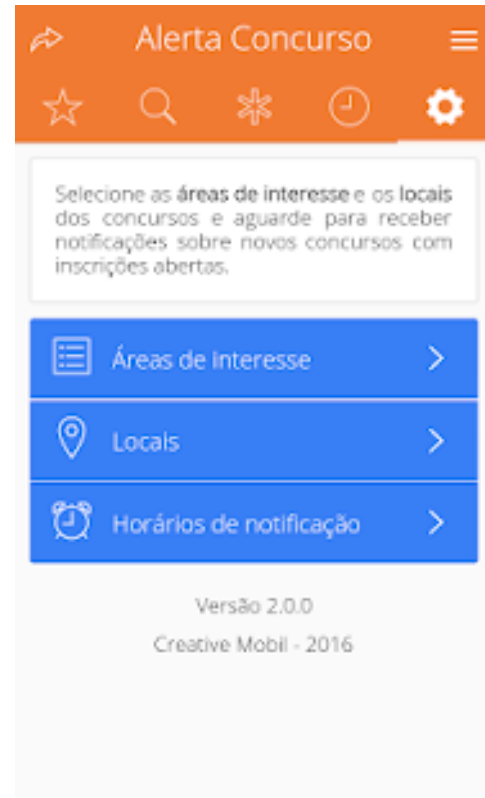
Alerta Concurso

Selecione as áreas de interesse e os locais dos concursos e aguarde para receber notificações sobre novos concursos com inscrições abertas.

Áreas de Interesse

Locais

Horários de notificação

Versão 2.0.0

Creative Mobil - 2016